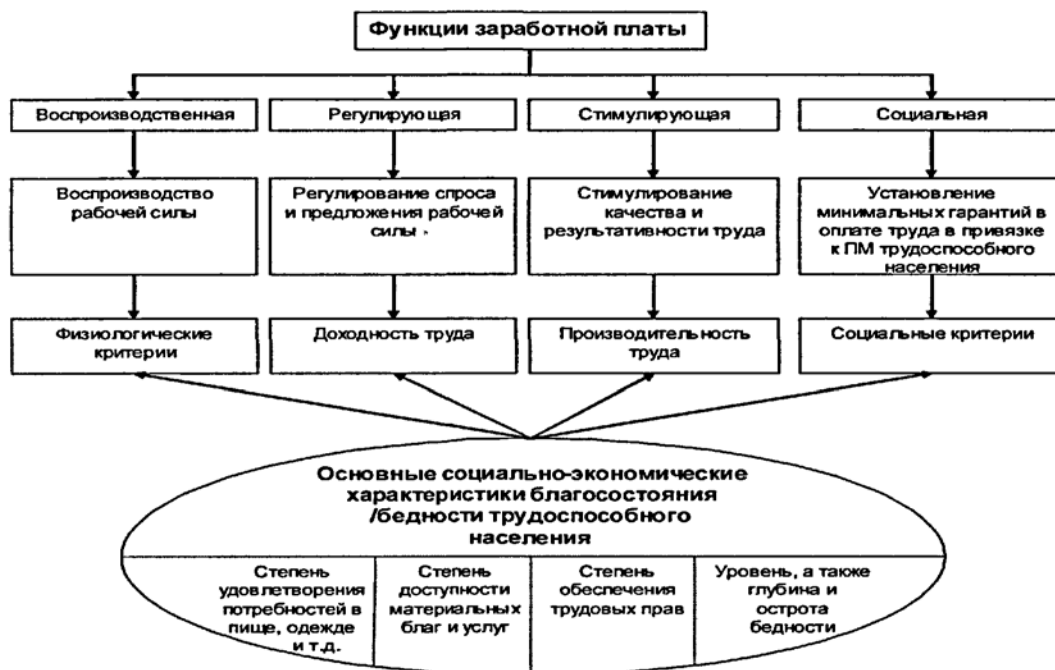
Функции заработной платы

Воспроизводственная

Регулирующая

Стимулирующая

Социальная

Воспроизводство рабочей силы

Регулирование спроса и предложения рабочей силы ›

Стимулирование качества и результативности труда

Установление минимальных гарантий в оплате труда в привязке к ПМ трудоспособного населения

Физиологические критерии

Доходность труда

Производительность труда

Социальные критерии

Основные социально-экономические характеристики благосостояния /бедности трудоспособного населения

Степень удовлетворения потребностей в пище, одежде и т.д.

Степень доступности материальных благ и услуг

Степень обеспечения трудовых прав

Уровень, а также глубина и острота бедности